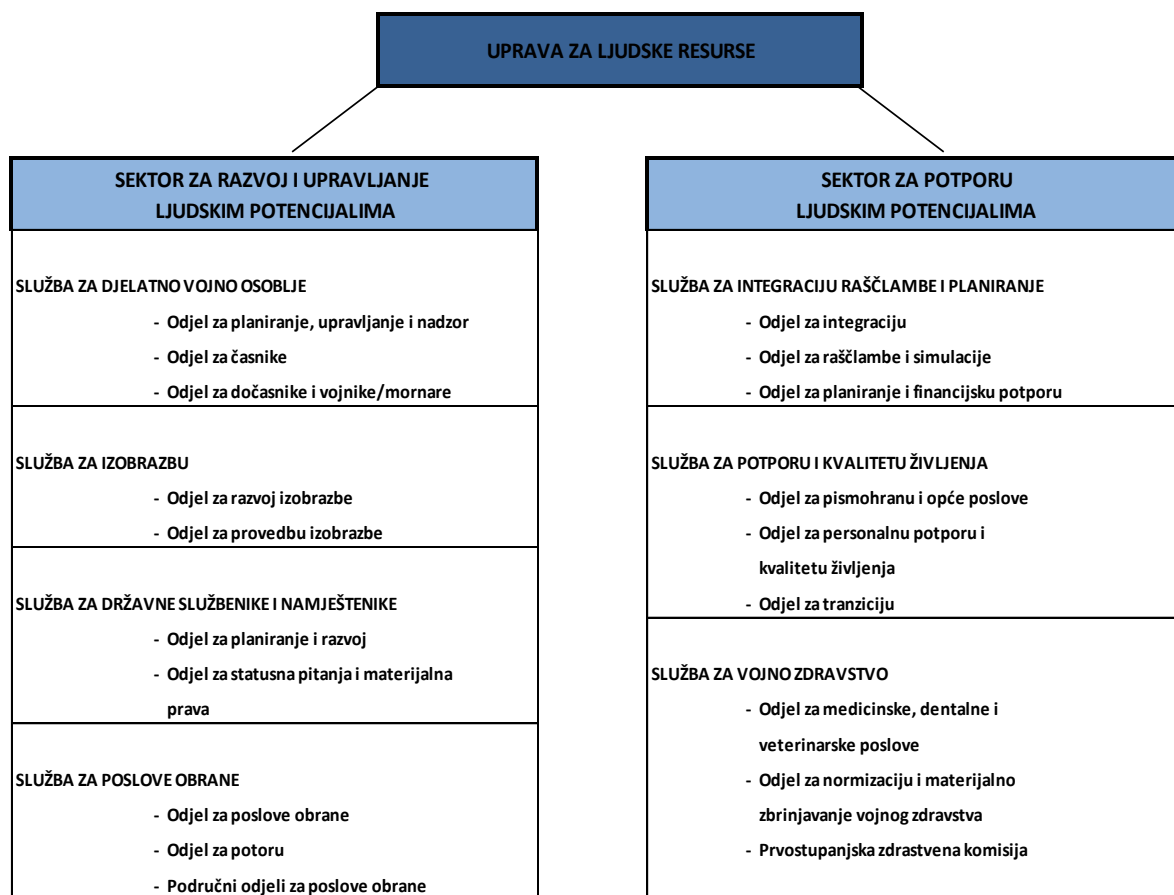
UPRAVA ZA LJUDSKE RESURSE

SEKTOR ZA RAZVOJ I UPRAVLJANJE LJUDSKIM POTENCIJALIMA

SLUŽBA ZA DJELATNO VOJNO OSOBLJE
- Odjel za planiranje, upravljanje i nadzor
- Odjel za časnike
- Odjel za dočasnike i vojnike/mornare

SLUŽBA ZA IZOBRAZBU
- Odjel za razvoj izobrazbe
- Odjel za provedbu izobrazbe

SLUŽBA ZA DRŽAVNE SLUŽBENIKE I NAMJEŠTENIKE
- Odjel za planiranje i razvoj
- Odjel za statusna pitanja i materijalna prava

SLUŽBA ZA POSLOVE OBRANE
- Odjel za poslove obrane
- Odjel za potoru
- Područni odjeli za poslove obrane

SEKTOR ZA POTPORU LJUDSKIM POTENCIJALIMA

SLUŽBA ZA INTEGRACIJU RAŠČLAMBE I PLANIRANJE
- Odjel za integraciju
- Odjel za raščlambe i simulacije
- Odjel za planiranje i financijsku potporu

SLUŽBA ZA POTPORU I KVALITETU ŽIVLJENJA
- Odjel za pismohranu i opće poslove
- Odjel za personalnu potporu i kvalitetu življenja
- Odjel za tranziciju

SLUŽBA ZA VOJNO ZDRAVSTVO
- Odjel za medicinske, dentalne i veterinarske poslove
- Odjel za normizaciju i materijalno zbrinjavanje vojnog zdravstva
- Prvostupanjska zdrastvena komisija